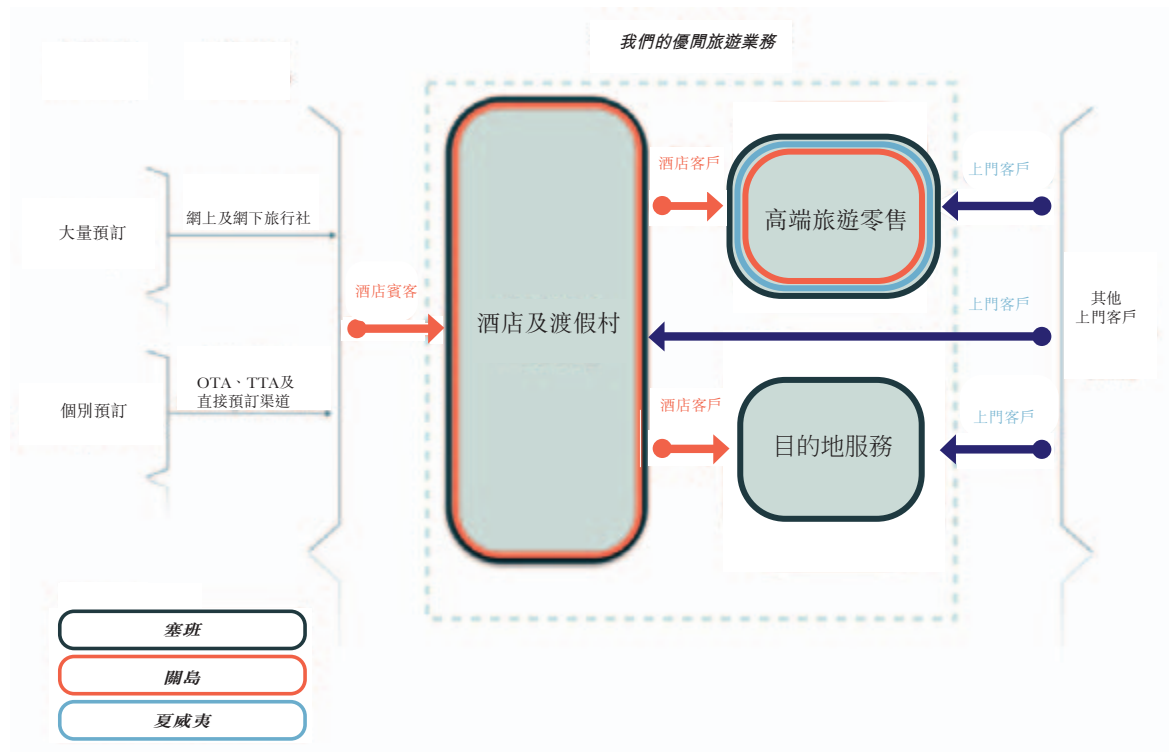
我們的優閒旅遊業務

大量預訂

網上及網下旅行社

個別預訂

OTA、TTA及直接預訂渠道

酒店賓客

酒店及渡假村

酒店客戶

高端旅遊零售

上門客戶

上門客戶

其他上門客戶

酒店客戶

目的地服務

上門客戶

塞班

關島

夏威夷